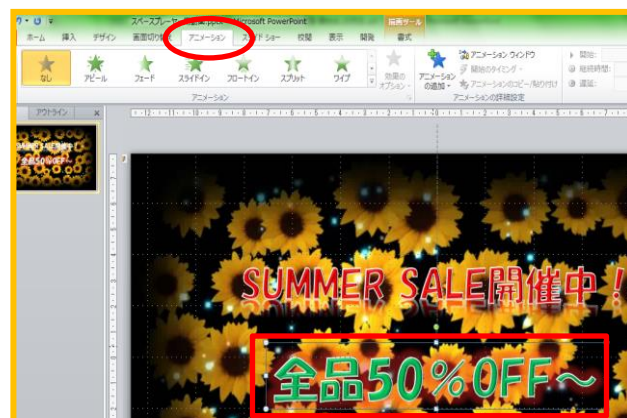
スペースプレーヤー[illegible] - Microsoft PowerPoint
描画ツール
ホーム 挿入 デザイン 画面切り替え アニメーション スライド ショー 校閲 表示 開発 書式
なし アピール フェード スライドイン フロートイン スプリット ワイプ
効果のオプション
アニメーションの追加
アニメーション ウィンドウ
開始のタイミング
アニメーションのコピー/貼り付け
開始:
継続時間:
遅延:
アニメーション
アニメーションの詳細設定
アウトライン
SUMMER SALE開催中!
全品50%OFF~
SUMMER SALE開催中!
全品50%OFF~